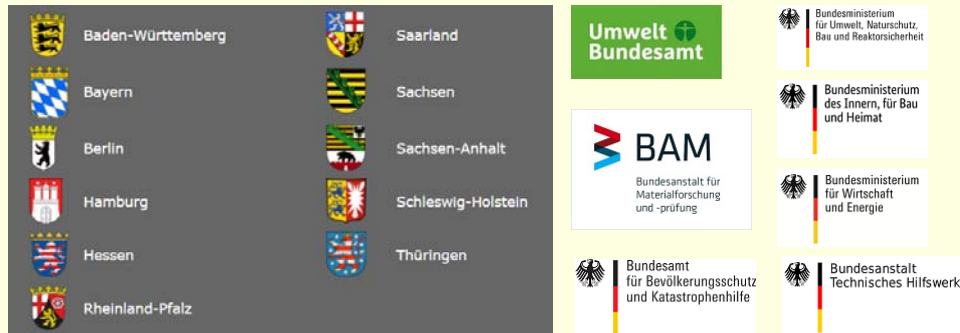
Baden-Württemberg

Bayern

Berlin

Hamburg

Hessen

Rheinland-Pfalz

Saarland

Sachsen

Sachsen-Anhalt

Schleswig-Holstein

Thüringen

Umwelt Bundesamt

BAM

Bundesanstalt für Materialforschung und -prüfung

Bundesministerium für Umwelt, Naturschutz, Bau und Reaktorsicherheit

Bundesministerium des Innern, für Bau und Heimat

Bundesministerium für Wirtschaft und Energie

Bundesamt für Bevölkerungsschutz und Katastrophenhilfe

Bundesanstalt Technisches Hilfswerk